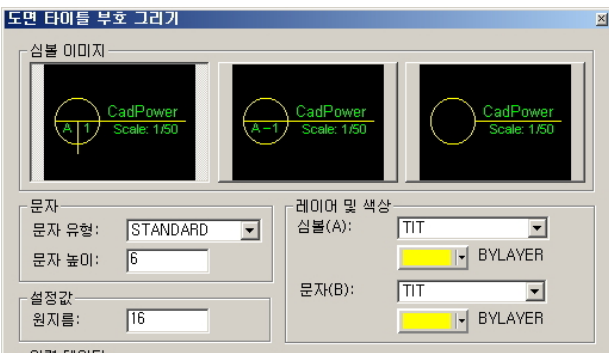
도면 타이틀 부호 그리기

심볼 이미지

A | 1
CadPower
Scale: 1/50

A -1
CadPower
Scale: 1/50

CadPower
Scale: 1/50

문자
문자 유형: STANDARD
문자 높이: 6

설정값
원지름: 16

레이어 및 색상
심볼(A): TIT
BYLAYER

문자(B): TIT
BYLAYER

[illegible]